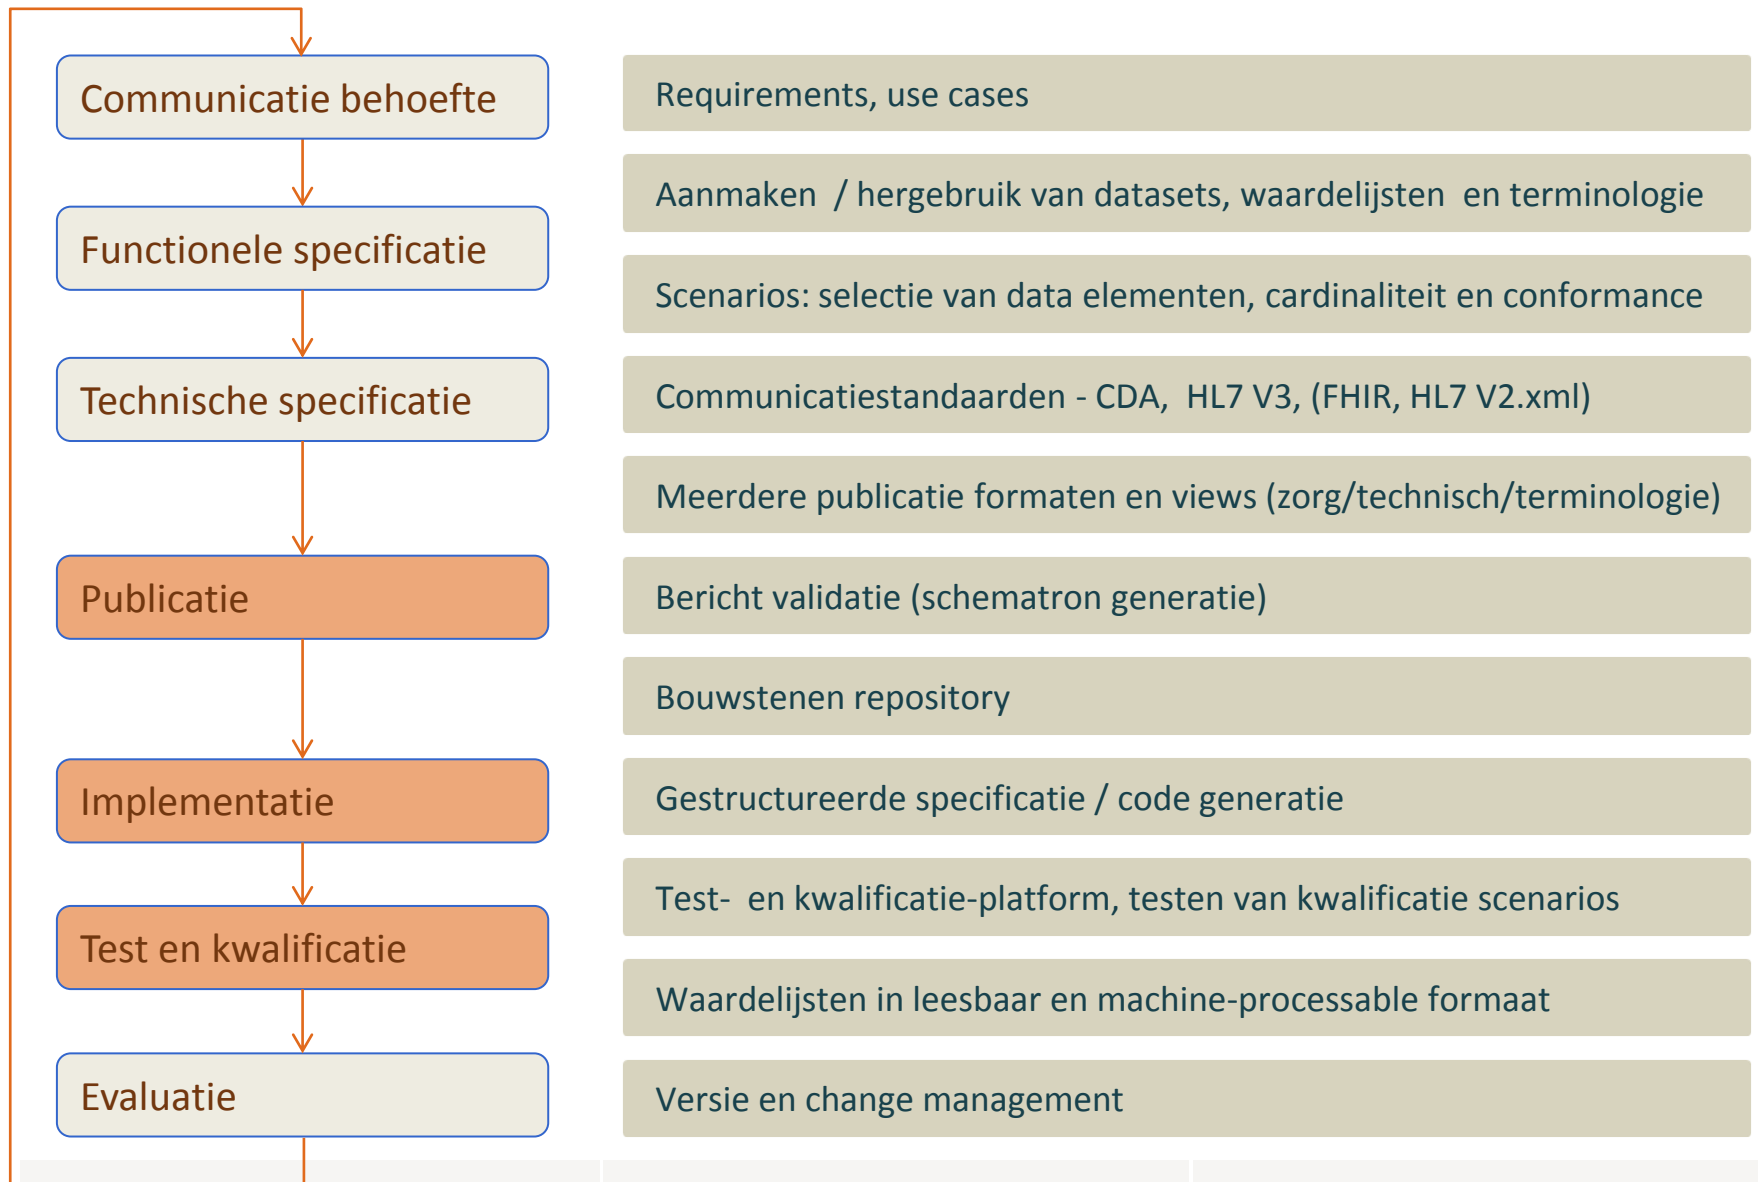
Communicatie behoefte

Functionele specificatie

Technische specificatie

Publicatie

Implementatie

Test en kwalificatie

Evaluatie

Requirements, use cases

Aanmaken / hergebruik van datasets, waardelijsten en terminologie

Scenarios: selectie van data elementen, cardinaliteit en conformance

Communicatiestandaarden - CDA, HL7 V3, (FHIR, HL7 V2.xml)

Meerdere publicatie formaten en views (zorg/technisch/terminologie)

Bericht validatie (schematron generatie)

Bouwstenen repository

Gestructureerde specificatie / code generatie

Test- en kwalificatie-platform, testen van kwalificatie scenarios

Waardelijsten in leesbaar en machine-processable formaat

Versie en change management